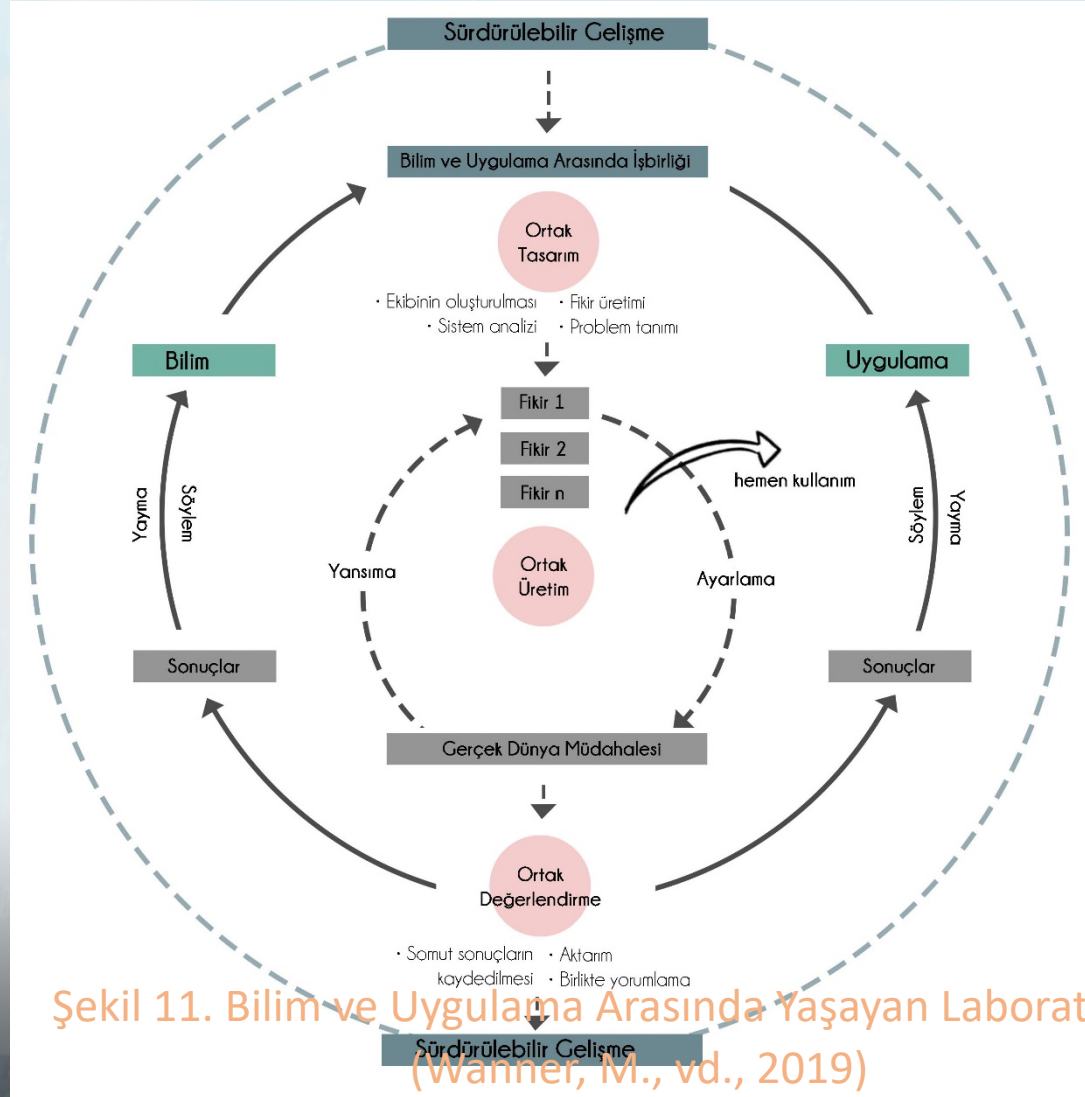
Sürdürülebilir Gelişme

Bilim ve Uygulama Arasında İşbirliği

Ortak Tasarım

· Ekibinin oluşturulması · Fikir üretimi
· Sistem analizi · Problem tanımı

Bilim

Uygulama

Fikir 1

Fikir 2

Fikir n

hemen kullanım

Yayma

Söylem

Söylem

Yayma

Yansıma

Ortak Üretim

Ayarlama

Sonuçlar

Sonuçlar

Gerçek Dünya Müdahalesi

Ortak Değerlendirme

· Somut sonuçların kaydedilmesi · Aktarım
· Birlikte yorumlama

Şekil 11. Bilim ve Uygulama Arasında Yaşayan Laborat
(Wanner, M., vd., 2019)

Sürdürülebilir Gelişme